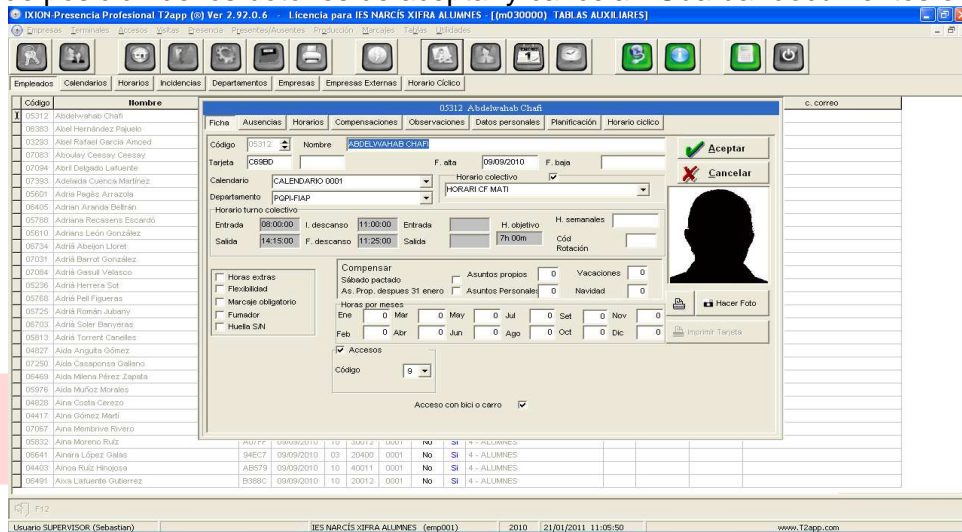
IXION-Presencia Profesional T2app (8) Ver 2.92.0.6 - Licencia para IES NARCÍS XIFRA ALUMNES - [(m030000) TABLAS AUXILIARES]

Empresas Terminales Accesos Visitas Presencia Presentes/Ausentes Producción Marcajes Tablas Utilidades

Empleados Calendarios Horarios Incidencias Departamentos Empresas Empresas Externas Horario Cíclico

| Código | Nombre |
|---|---|
| 05312 | Abdelwahab Chafi |
| 06383 | Abel Hernández Pajuelo |
| 03293 | Abel Rafael Garcia Arnoed |
| 07083 | Aboulay Cessay Cessay |
| 07094 | Abril Delgado Lafuente |
| 07393 | Adelaida Cuenca Martínez |
| 05601 | Adria Pagès Arrazola |
| 06405 | Adrian Aranda Beltrán |
| 05788 | Adriana Recasens Escardó |
| 05610 | Adrians León González |
| 06734 | Adrià Abeijon Lloret |
| 07031 | Adrià Barrot González |
| 07084 | Adrià Gasull Velasco |
| 05236 | Adrià Herrera Sot |
| 05768 | Adrià Pell Figueras |
| 05725 | Adrià Román Jubany |
| 06703 | Adrià Soler Banyeras |
| 05813 | Adrià Torrent Canelles |
| 04827 | Aida Anguita Gómez |
| 07250 | Aida Casaponsa Galiano |
| 06469 | Aida Milena Pérez Zapata |
| 05976 | Aida Muñoz Morales |
| 04828 | Aina Costa Cerezo |
| 04417 | Aina Gómez Martí |
| 07067 | Aina Membrive Rivero |
| 05832 | Aina Moreno Ruiz | A07FF | 09/09/2010 | 10 | 30012 | 0001 | No | Si | 4 - ALUMNES |
| 06641 | Ainara López Galas | 94EC7 | 09/09/2010 | 03 | 20400 | 0001 | No | Si | 4 - ALUMNES |
| 04403 | Ainoa Ruiz Hinojosa | AB579 | 09/09/2010 | 10 | 40011 | 0001 | No | Si | 4 - ALUMNES |
| 06491 | Aixa Lafuente Gutierrez | B388C | 09/09/2010 | 10 | 20012 | 0001 | No | Si | 4 - ALUMNES |

c. correo

05312 Abdelwahab Chafi

Ficha Ausencias Horarios Compensaciones Observaciones Datos personales Planificación Horario cíclico

Código 05312 Nombre ABDELWAHAB CHAFI
Tarjeta C69BD F. alta 09/09/2010 F. baja
Calendario CALENDARIO 0001 Horario colectivo
Departamento PQPI-FIAP HORARI CF MATI

Horario turno colectivo
Entrada 08:00:00 I. descanso 11:00:00 Entrada H. objetivo 7h 00m H. semanales
Salida 14:15:00 F. descanso 11:25:00 Salida Cód Rotación

Horas extras
Flexibilidad
Marcaje obligatorio
Fumador
Huella S/N

Compensar
Sábado pactado Asuntos propios 0 Vacaciones 0
As. Prop. despues 31 enero Asuntos Personales 0 Navidad 0

Horas por meses
Ene 0 Mar 0 May 0 Jul 0 Set 0 Nov 0
Feb 0 Abr 0 Jun 0 Ago 0 Oct 0 Dic 0

Accesos
Código 9

Acceso con bici o carro

Aceptar
Cancelar
Hacer Foto
Imprimir Tarjeta

F12

Usuario SUPERVISOR (Sebastian) IES NARCÍS XIFRA ALUMNES (emp001) 2010 21/01/2011 11:05:50 www.T2app.com